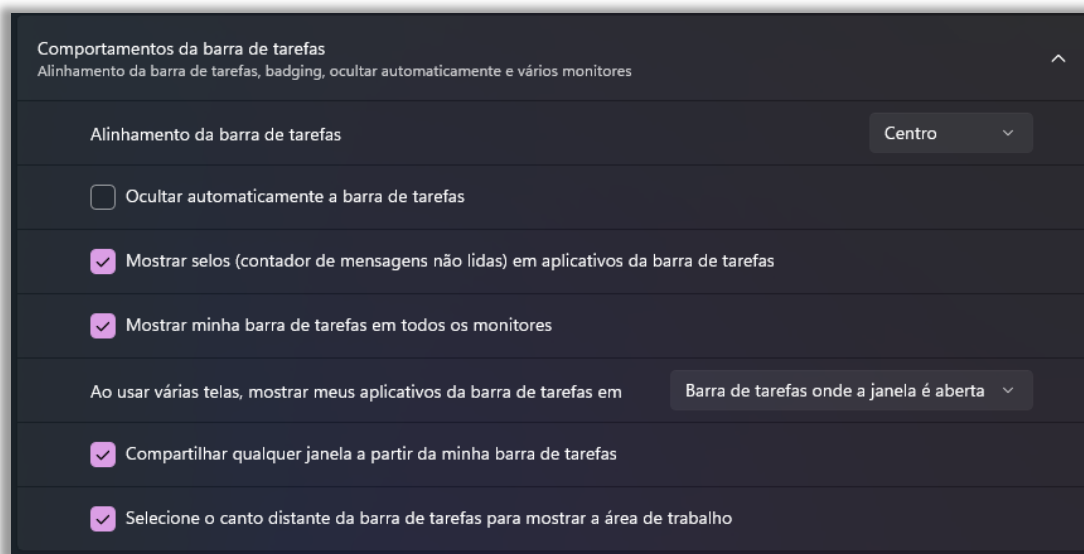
Comportamentos da barra de tarefas
Alinhamento da barra de tarefas, badging, ocultar automaticamente e vários monitores

Alinhamento da barra de tarefas

Centro

Ocultar automaticamente a barra de tarefas

Mostrar selos (contador de mensagens não lidas) em aplicativos da barra de tarefas

Mostrar minha barra de tarefas em todos os monitores

Ao usar várias telas, mostrar meus aplicativos da barra de tarefas em

Barra de tarefas onde a janela é aberta

Compartilhar qualquer janela a partir da minha barra de tarefas

Selecione o canto distante da barra de tarefas para mostrar a área de trabalho